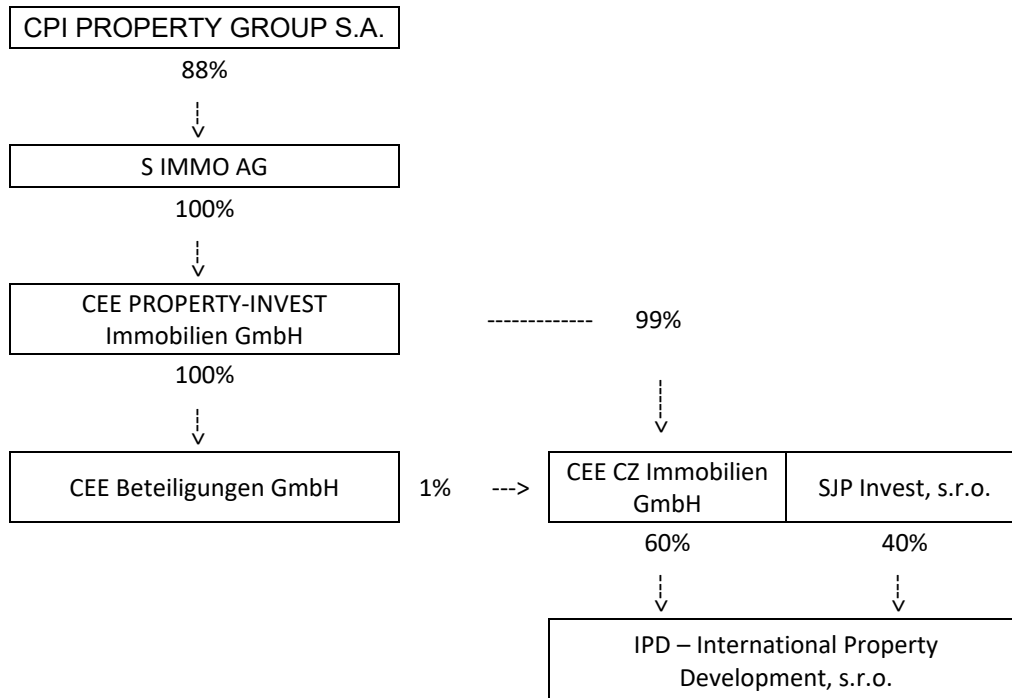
CPI PROPERTY GROUP S.A.

88%

S IMMO AG

100%

CEE PROPERTY-INVEST Immobilien GmbH

------------- 99%

100%

CEE Beteiligungen GmbH

1% --->

CEE CZ Immobilien GmbH

SJP Invest, s.r.o.

60%

40%

IPD – International Property Development, s.r.o.